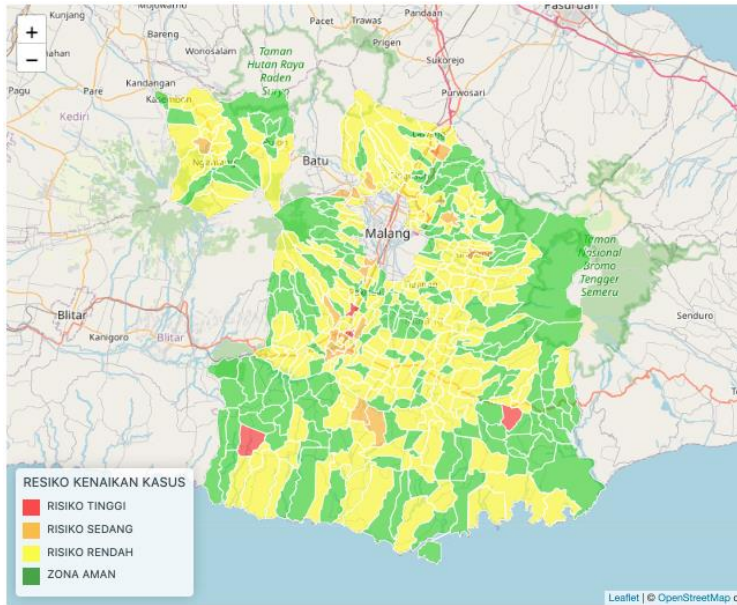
+
−
Kunjang
Mojowarno
Pacet
Trawas
Pandaan
Pasuruan
Bareng
Wonosalam
Taman Hutan Raya Raden Suryo
Prigen
Sukorejo
Kandangan
Purwosari
Pagu
Pare
Kasembon
Kediri
Ngantang
Batu
Malang
Taman Nasional Bromo Tengger Semeru
Blitar
Senduro
Kanigoro
Blitar
RESIKO KENAIKAN KASUS
RISIKO TINGGI
RISIKO SEDANG
RISIKO RENDAH
ZONA AMAN
Leaflet | © OpenStreetMap c